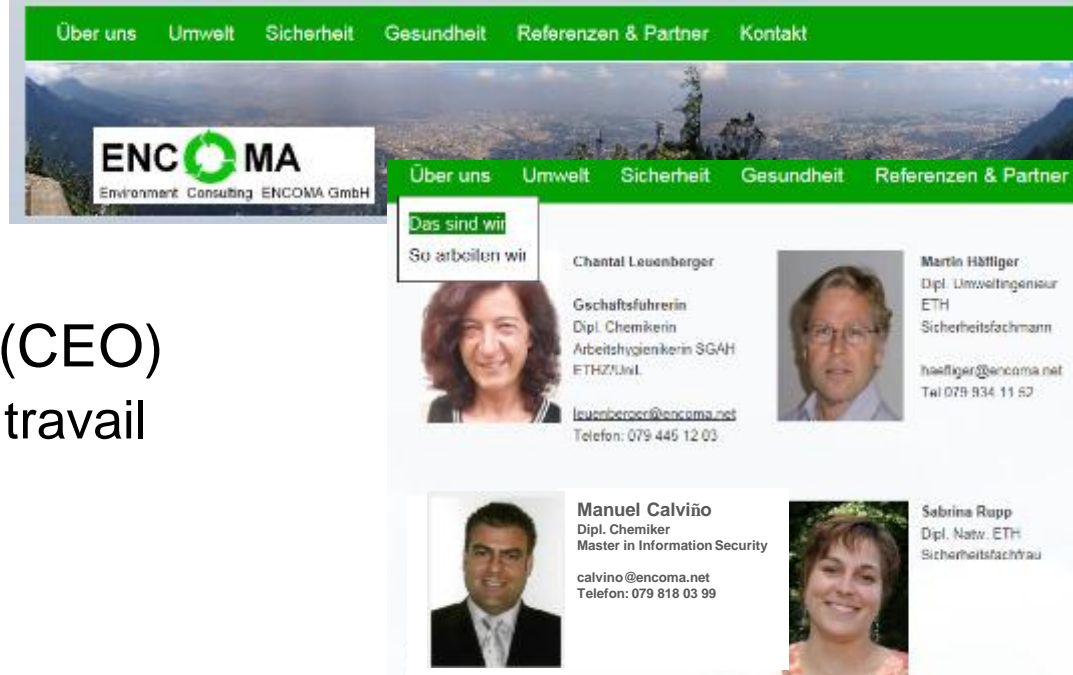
Über uns Umwelt Sicherheit Gesundheit Referenzen & Partner Kontakt

ENCOMA
Environment Consulting ENCOMA GmbH

Über uns Umwelt Sicherheit Gesundheit Referenzen & Partner

Das sind wir
So arbeiten wir

(CEO)
travail

Chantal Leuenberger

Gschäftsführerin
Dipl. Chemikerin
Arbeitshygienikerin SGAH
ETHZ/Uni.

leuenberger@encoma.net
Telefon: 079 445 12 03

Martin Häfliger
Dipl. Umweltingenieur
ETH
Sicherheitsfachmann

haefliger@encoma.net
Tel 079 934 11 52

Manuel Calviño
Dipl. Chemiker
Master in Information Security

calvino@encoma.net
Telefon: 079 818 03 99

Sabrina Rupp
Dipl. Natw. ETH
Sicherheitsfachfrau